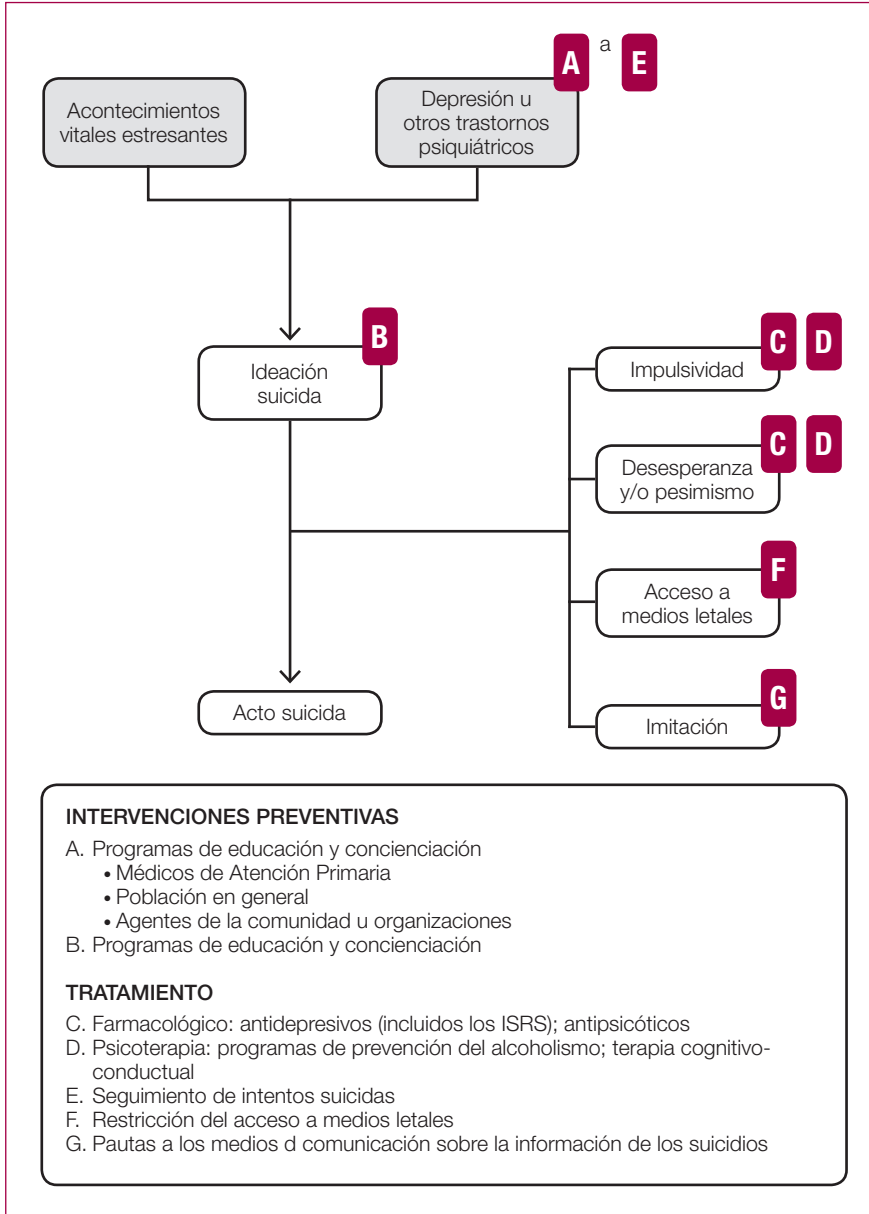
Acontecimientos vitales estresantes

Depresión u otros trastornos psiquiátricos

A a E

Ideación suicida

B

Impulsividad

C D

Desesperanza y/o pesimismo

C D

Acceso a medios letales

F

Acto suicida

Imitación

G

INTERVENCIONES PREVENTIVAS
A. Programas de educación y concienciación
• Médicos de Atención Primaria
• Población en general
• Agentes de la comunidad u organizaciones
B. Programas de educación y concienciación

TRATAMIENTO
C. Farmacológico: antidepresivos (incluidos los ISRS); antipsicóticos
D. Psicoterapia: programas de prevención del alcoholismo; terapia cognitivo-conductual
E. Seguimiento de intentos suicidas
F. Restricción del acceso a medios letales
G. Pautas a los medios d comunicación sobre la información de los suicidios